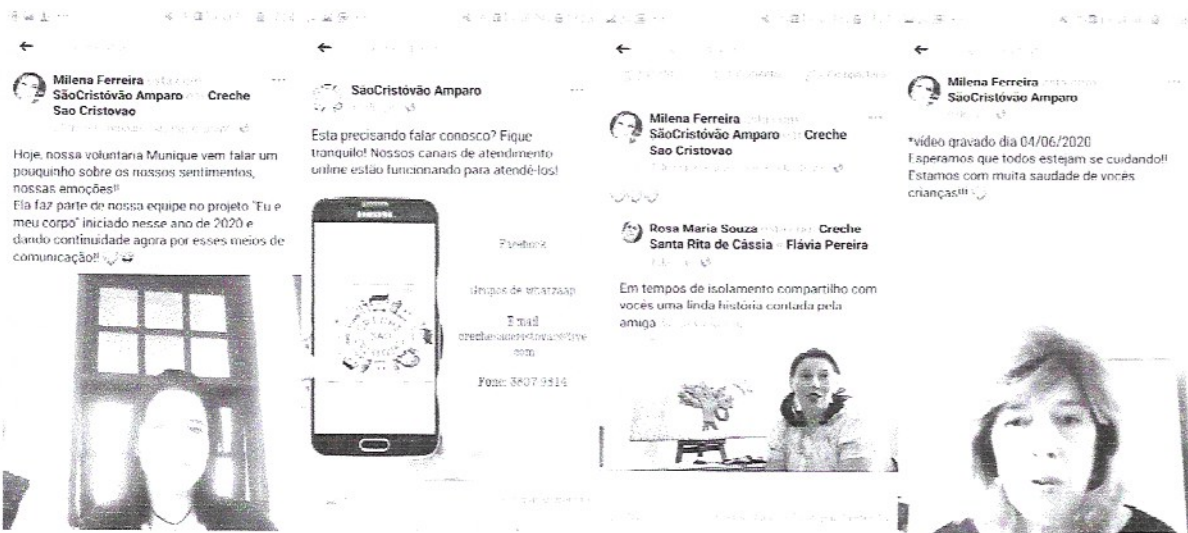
Milena Ferreira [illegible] SãoCristóvão Amparo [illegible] Creche Sao Cristovao

Hoje, nossa voluntaria Munique vem falar um pouquinho sobre os nossos sentimentos, nossas emoções!!
Ela faz parte de nossa equipe no projeto "Eu e meu corpo" iniciado nesse ano de 2020 e dando continuidade agora por esses meios de comunicação!!

SãoCristóvão Amparo

Esta precisando falar conosco? Fique tranquilo! Nossos canais de atendimento online estão funcionando para atendê-los!

SAMSUNG

Facebook

Grupos de whatzaap

Email
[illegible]

Fone: 3807 9514

Milena Ferreira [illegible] SãoCristóvão Amparo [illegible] Creche Sao Cristovao

Rosa Maria Souza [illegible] Creche Santa Rita de Cássia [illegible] Flávia Pereira

Em tempos de isolamento compartilho com vocês uma linda história contada pela amiga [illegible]

Milena Ferreira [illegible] SãoCristóvão Amparo

*video gravado dia 04/06/2020
Esperamos que todos estejam se cuidando!!
Estamos com muita saudade de vocês crianças!!!